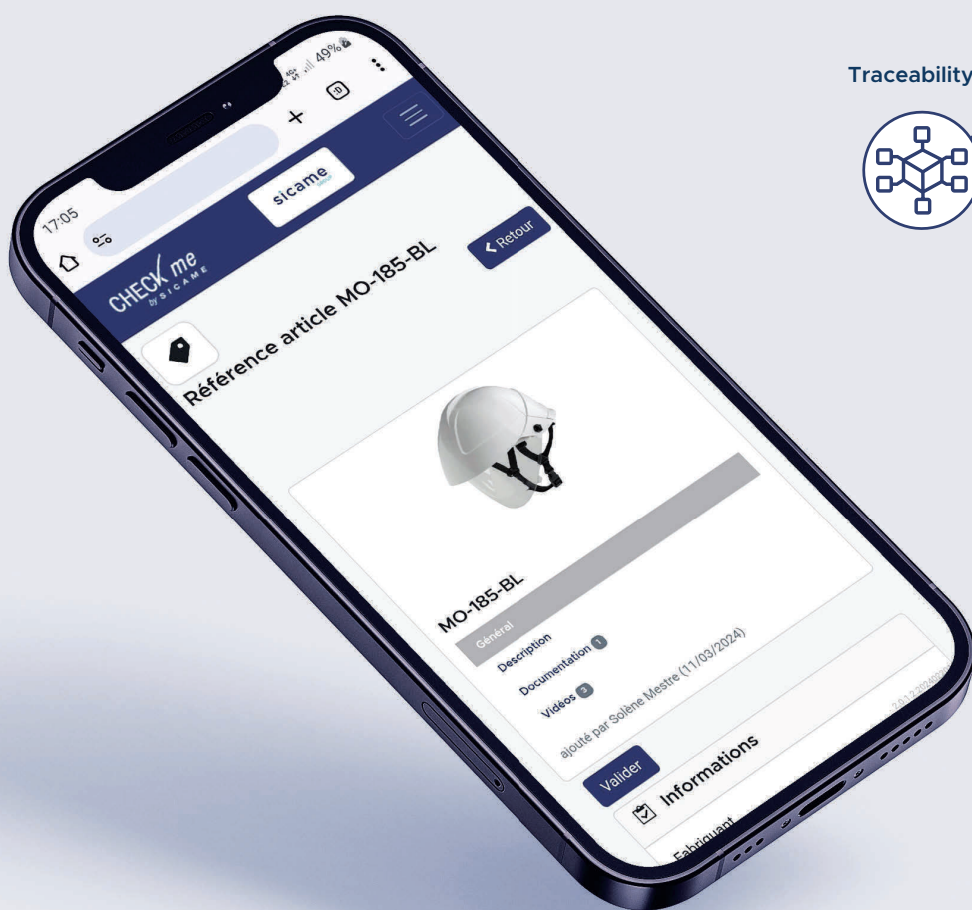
Traceability

17:05
49%
+
:1
sicame
CHECK me by SICAME
Retour
Référence article MO-185-BL
MO-185-BL
Général
Description
Documentation 1
Vidéos 3
ajouté par Solène Mestre (11/03/2024)
Valider
Informations
Fabriquant